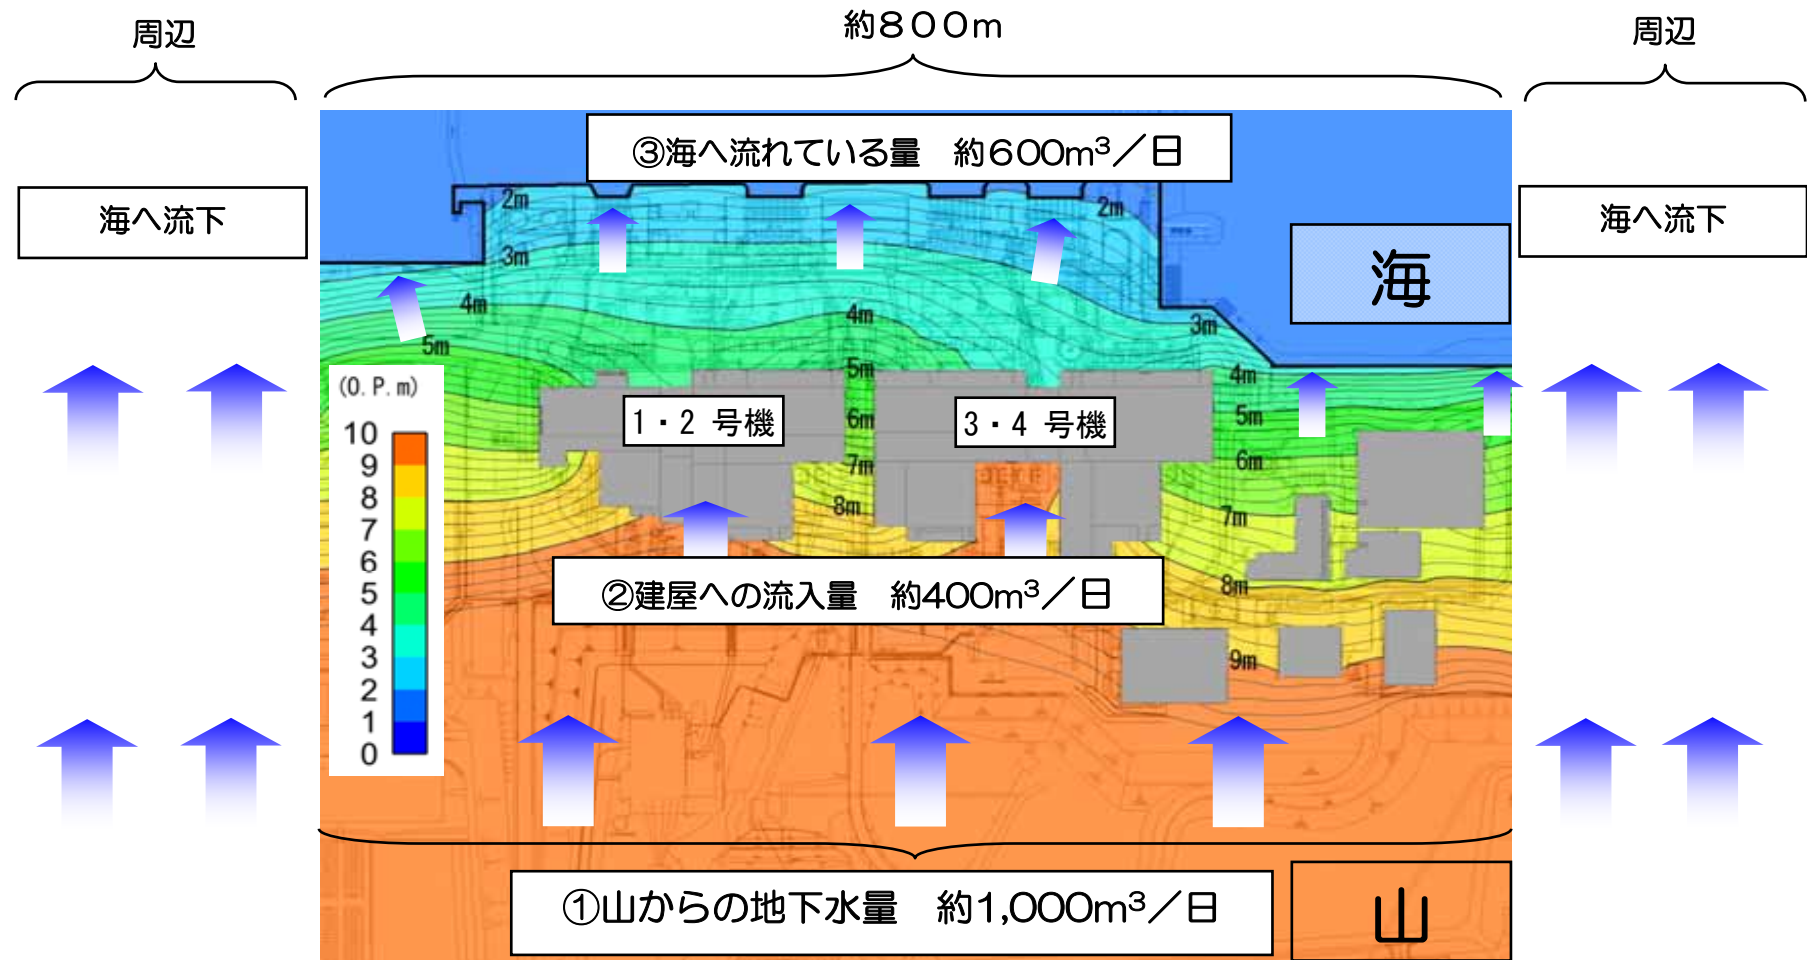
周辺

約８００m

周辺

③海へ流れている量　約600m³／日

海へ流下

海へ流下

海

2m
2m
3m
3m
4m
4m
4m
5m
5m
5m
6m
6m
7m
7m
8m
8m
9m

(O. P. m)
10
9
8
7
6
5
4
3
2
1
0

1・2 号機

3・4 号機

②建屋への流入量　約400m³／日

①山からの地下水量　約1,000m³／日

山